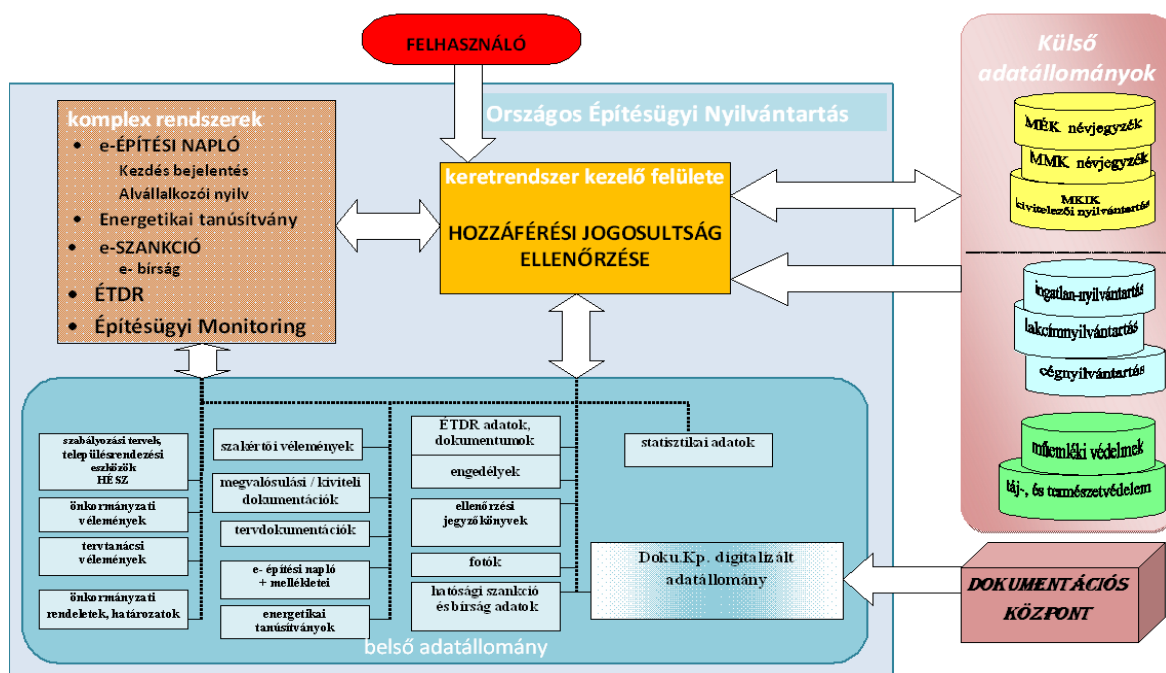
FELHASZNÁLÓ

Országos Építésügyi Nyilvántartás

komplex rendszerek
• e-ÉPÍTÉSI NAPLÓ
Kezdés bejelentés
Alvállalkozói nyilv
• Energetikai tanúsítvány
• e-SZANKCIÓ
e- bírság
• ÉTDR
• Építésügyi Monitoring

keretrendszer kezelő felülete

HOZZÁFÉRÉSI JOGOSULTSÁG ELLENŐRZÉSE

Külső adatállományok

MÉK névjegyzék
MMK névjegyzék
MKIK kivitelezői nyilvántartás

ingatlan-nyilvántartás
lakcímnyilvántartás
cégnyilvántartás

műemléki védelmek
táj-, és természetvédelem

szabályozási tervek, településrendezési eszközök HÉSZ

önkormányzati vélemények

tervtanácsi vélemények

önkormányzati rendeletek, határozatok

szakértői vélemények

megvalósulási / kiviteli dokumentációk

tervdokumentációk

e- építési napló + mellékletei

energetikai tanúsítványok

ÉTDR adatok, dokumentumok

engedélyek

ellenőrzési jegyzőkönyvek

fotók

hatósági szankció és bírság adatok

statisztikai adatok

Doku.Kp. digitalizált adatállomány

belső adatállomány

DOKUMENTÁCIÓS KÖZPONT